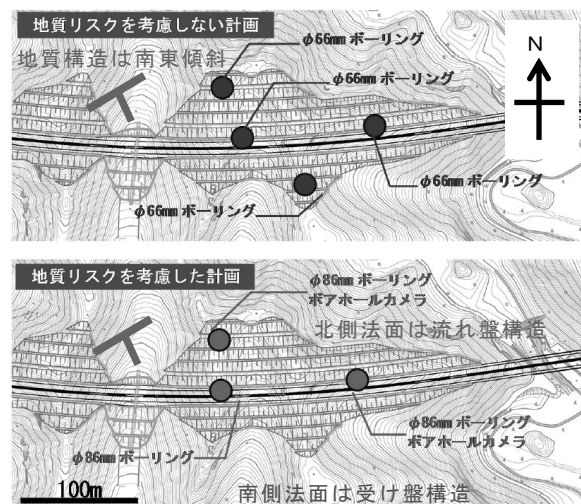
地質リスクを考慮しない計画
地質構造は南東傾斜
φ66mm ボーリング
φ66mm ボーリング
N
φ66mm ボーリング
φ66mm ボーリング

地質リスクを考慮した計画
φ86mm ボーリング
ボアホールカメラ
北側法面は流れ盤構造
φ86mm ボーリング
ボアホールカメラ
φ86mm ボーリング
100m
南側法面は受け盤構造